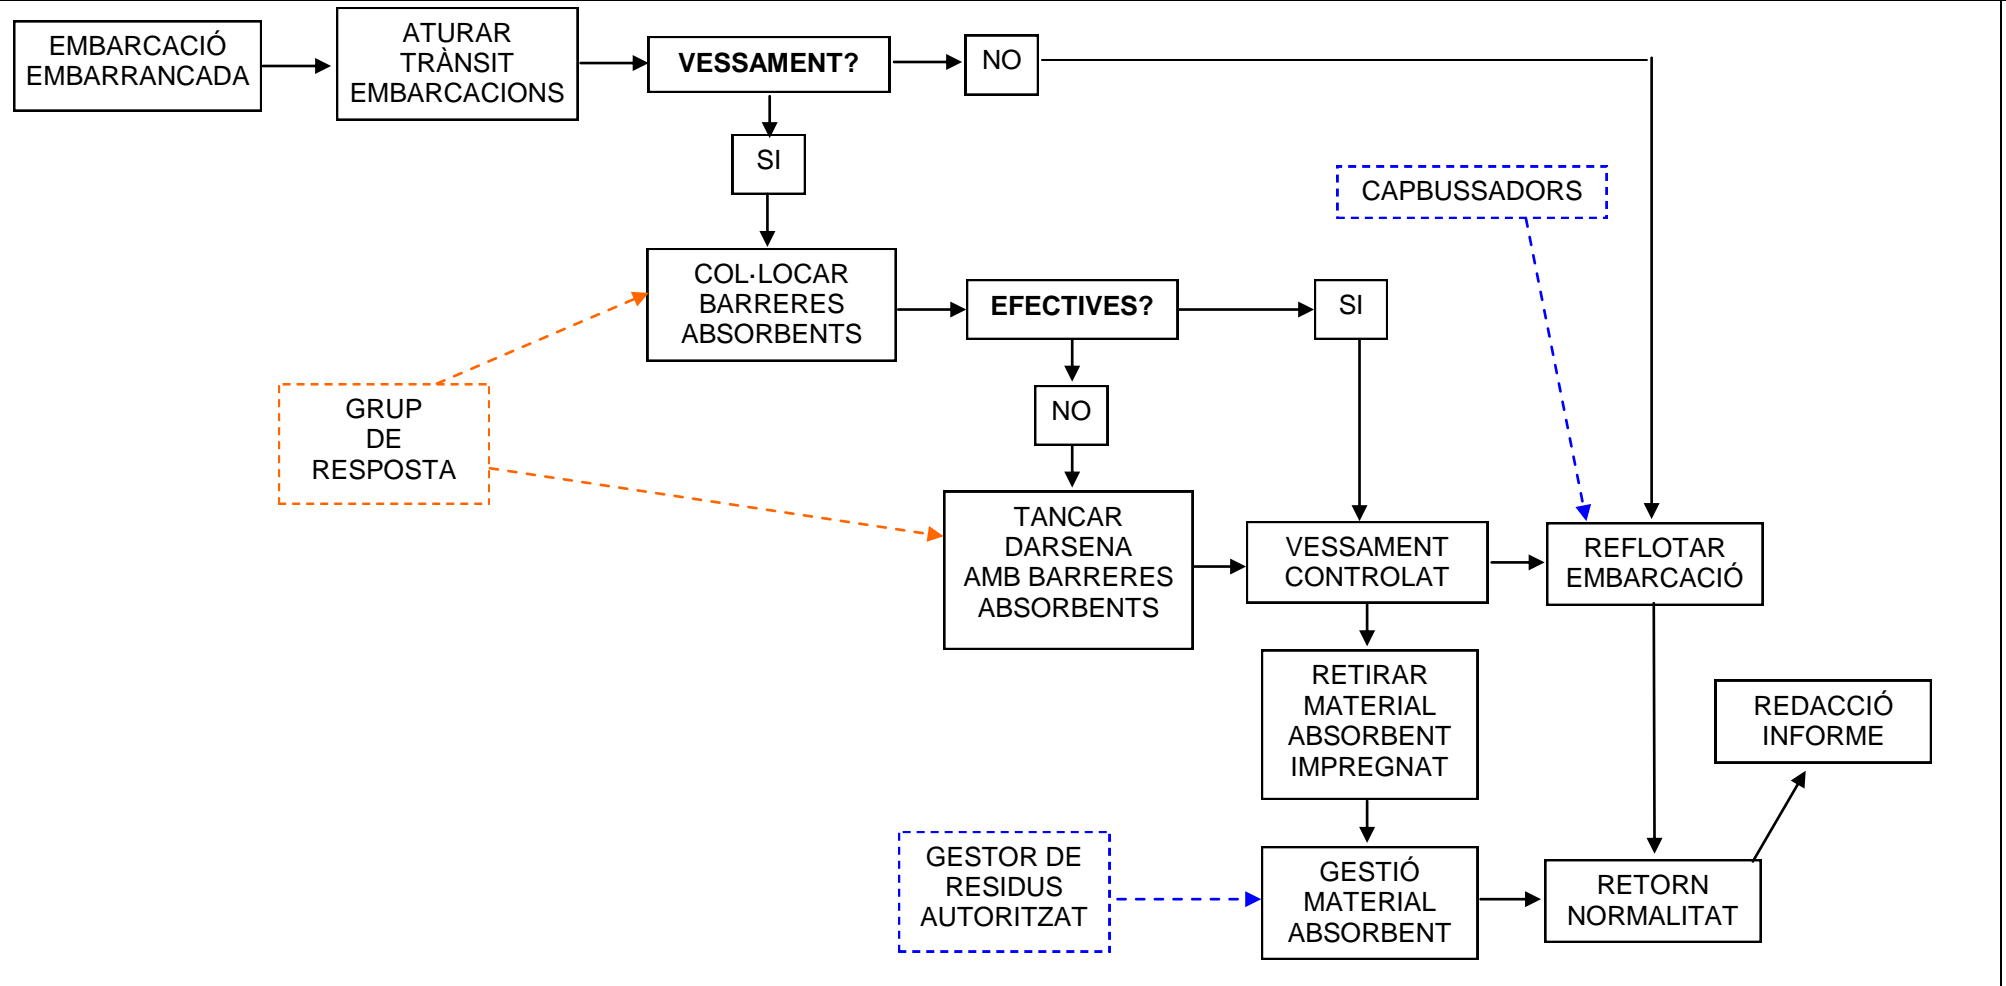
EMBARCACIÓ EMBARRANCADA

ATURAR TRÀNSIT EMBARCACIONS

VESSAMENT?

NO

SI

CAPBUSSADORS

COL·LOCAR BARRERES ABSORBENTS

EFECTIVES?

SI

NO

GRUP DE RESPOSTA

TANCAR DARSENA AMB BARRERES ABSORBENTS

VESSAMENT CONTROLAT

REFLOTAR EMBARCACIÓ

RETIRAR MATERIAL ABSORBENT IMPREGNAT

REDACCIÓ INFORME

GESTOR DE RESIDUS AUTORITZAT

GESTIÓ MATERIAL ABSORBENT

RETORN NORMALITAT